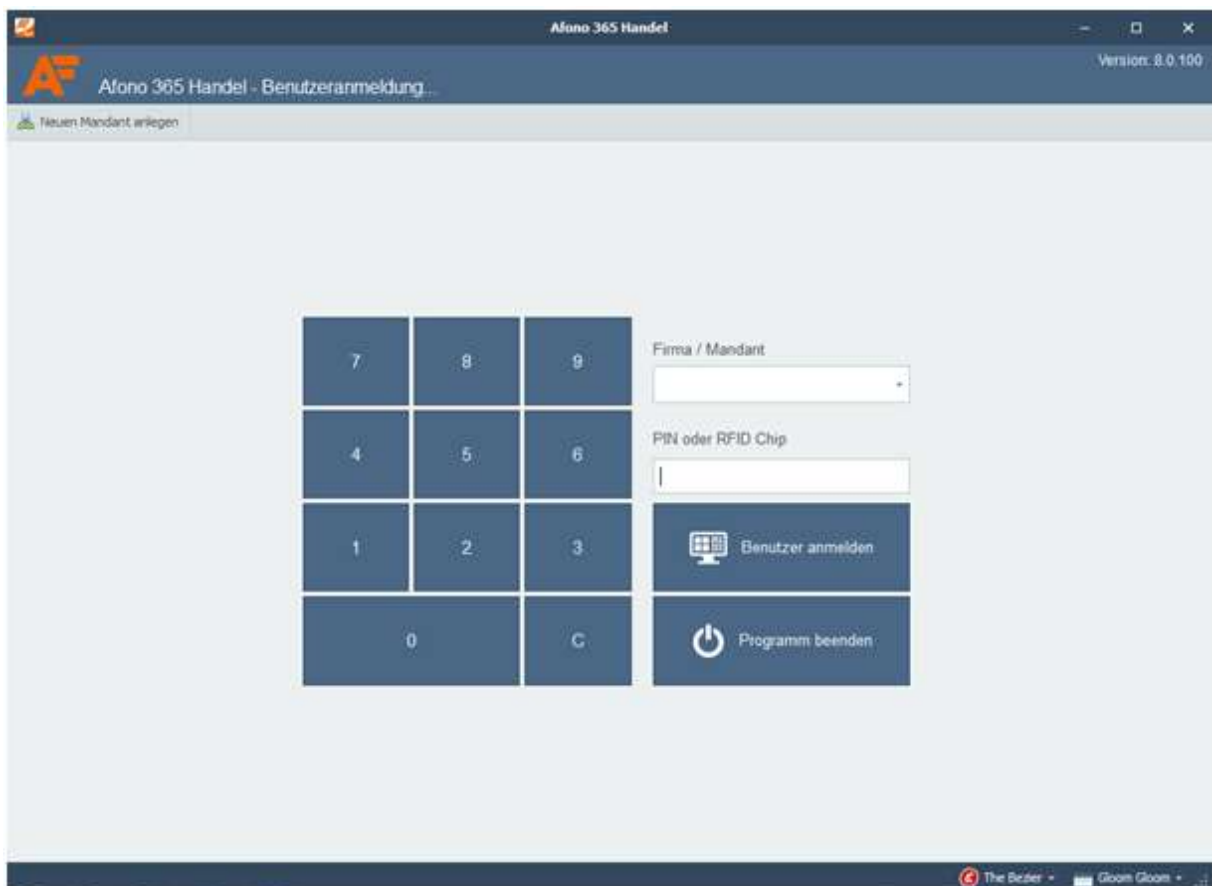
Afono 365 Handel

Version: 8.0.100

AF

Afono 365 Handel - Benutzeranmeldung...

Neuen Mandant anlegen

| 7 | 8 | 9 |
|---|---|---|
| 4 | 5 | 6 |
| 1 | 2 | 3 |
| 0 | | C |

Firma / Mandant

PIN oder RFID Chip

Benutzer anmelden

Programm beenden

The Bezier

Gloom Gloom